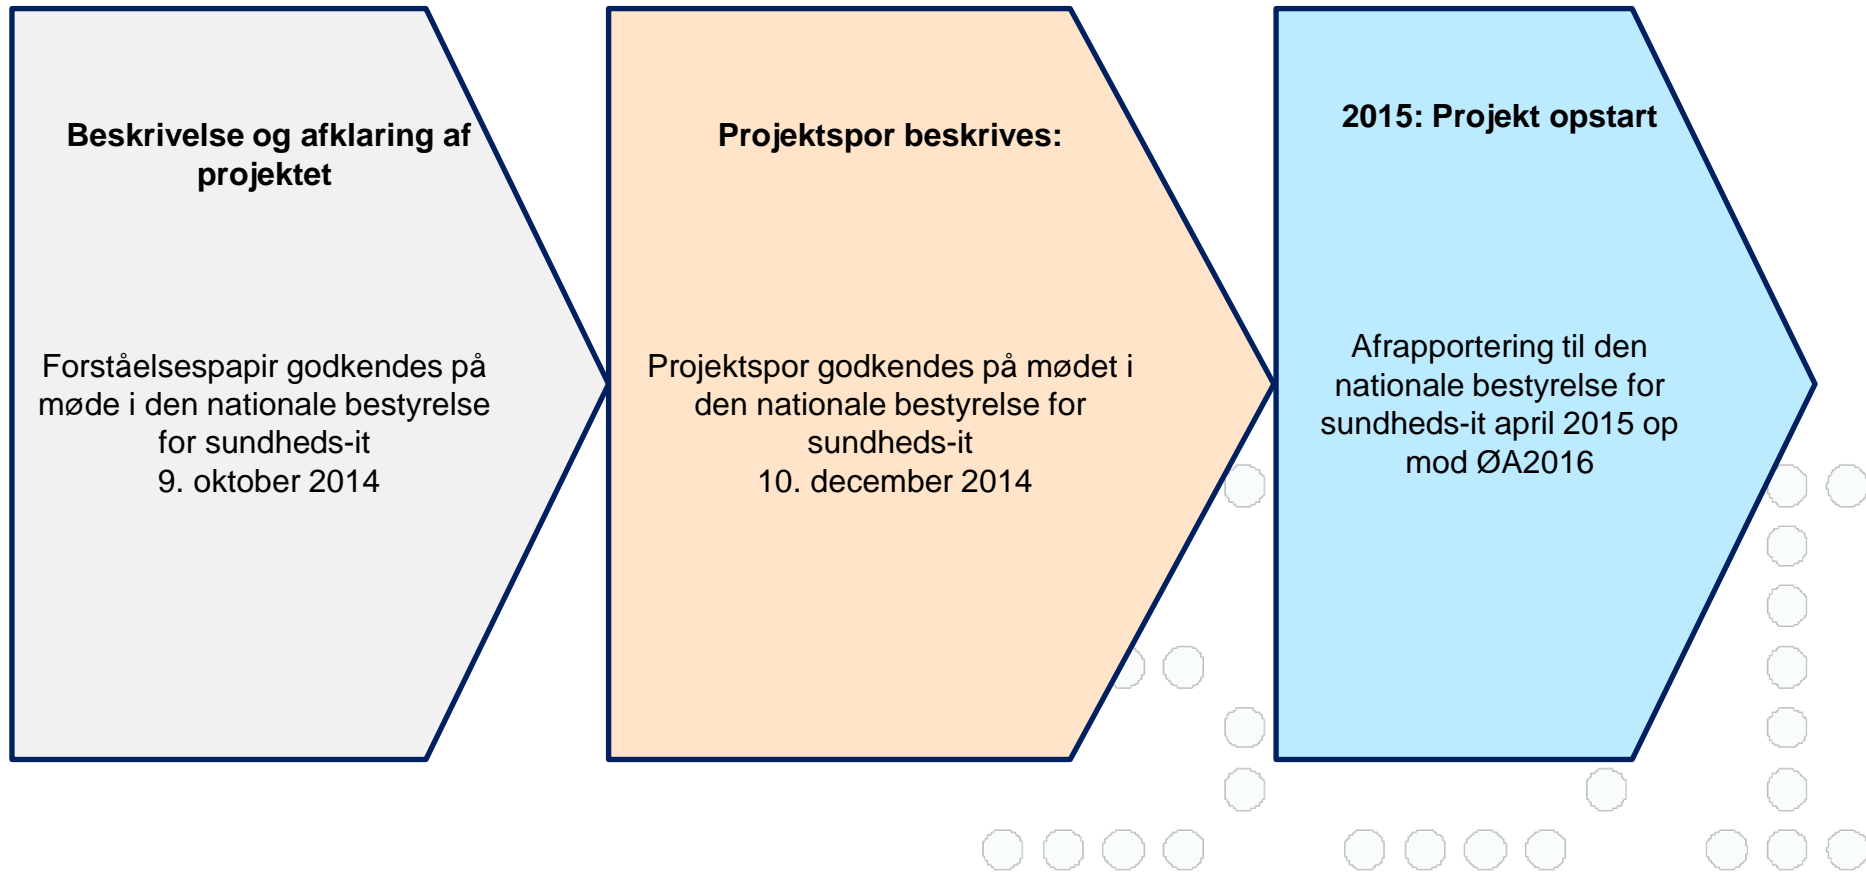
Beskrivelse og afklaring af projektet

Forståelsespapir godkendes på møde i den nationale bestyrelse for sundheds-it
9. oktober 2014

Projektspor beskrives:

Projektspor godkendes på mødet i den nationale bestyrelse for sundheds-it
10. december 2014

2015: Projekt opstart

Afrapportering til den nationale bestyrelse for sundheds-it april 2015 op mod ØA2016